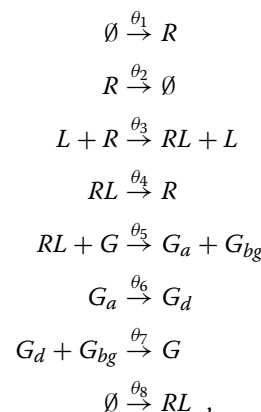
$\emptyset \xrightarrow{\theta_1} R$

$R \xrightarrow{\theta_2} \emptyset$

$L + R \xrightarrow{\theta_3} RL + L$

$RL \xrightarrow{\theta_4} R$

$RL + G \xrightarrow{\theta_5} G_a + G_{bg}$

$G_a \xrightarrow{\theta_6} G_d$

$G_d + G_{bg} \xrightarrow{\theta_7} G$

$\emptyset \xrightarrow{\theta_8} RL$ ,